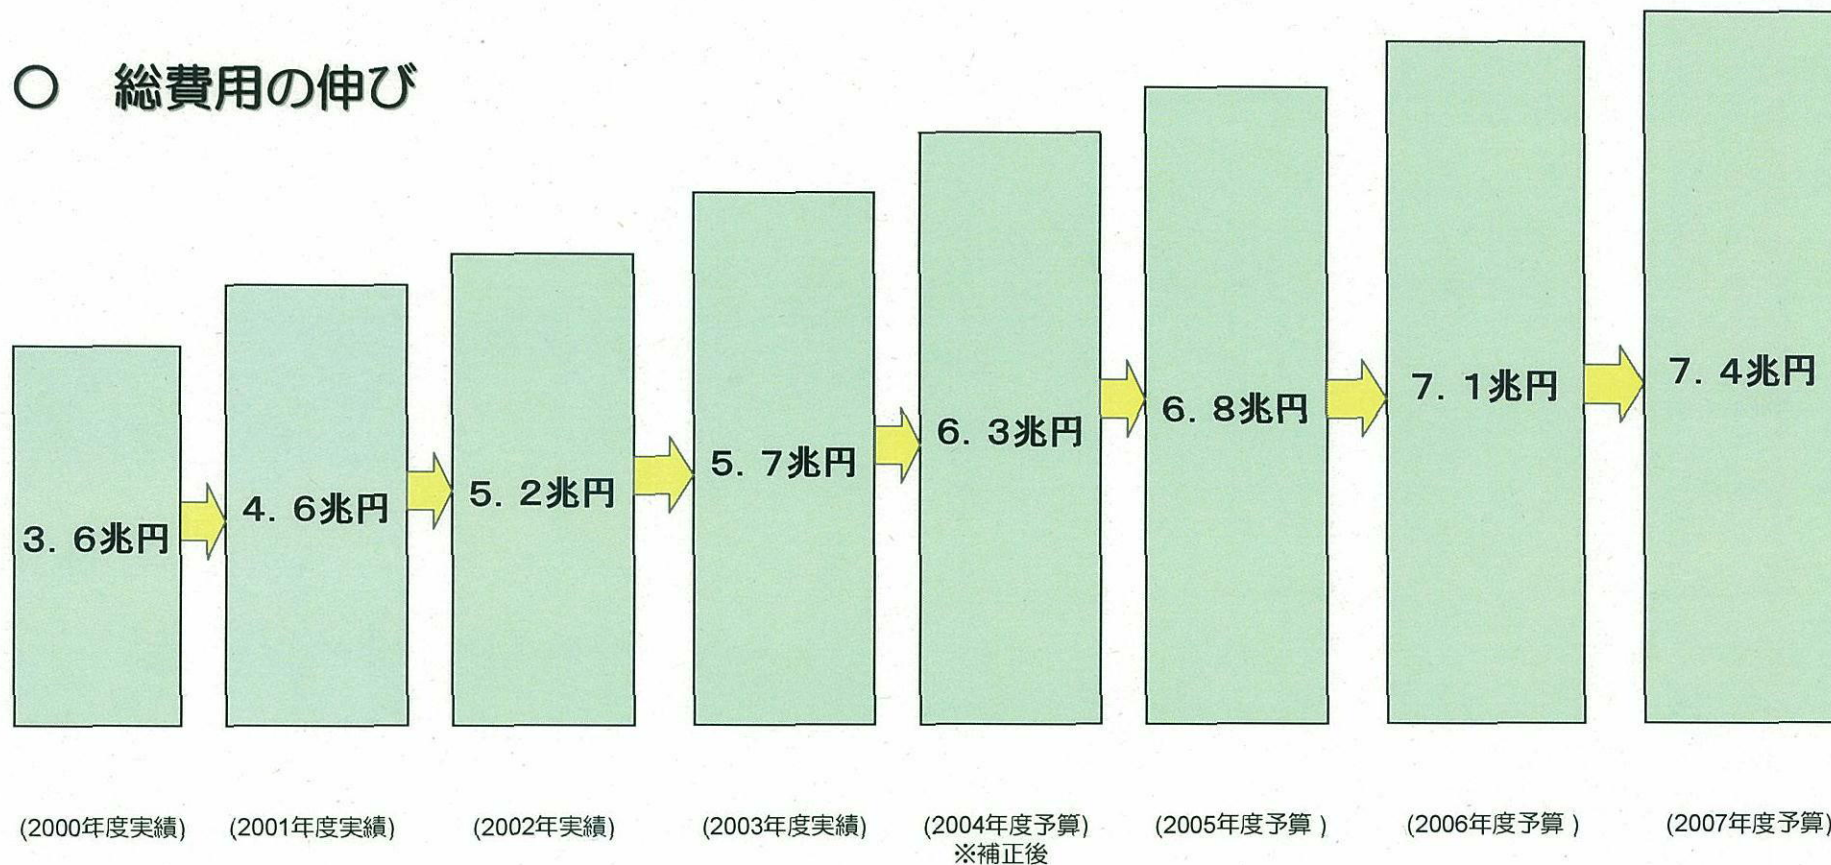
○　総費用の伸び

3．6兆円

4．6兆円

5．2兆円

5．7兆円

6．3兆円

6．8兆円

7．1兆円

7．4兆円

(2000年度実績)　(2001年度実績)　(2002年実績)　(2003年度実績)　(2004年度予算)
※補正後
(2005年度予算 )　(2006年度予算 )　(2007年度予算)